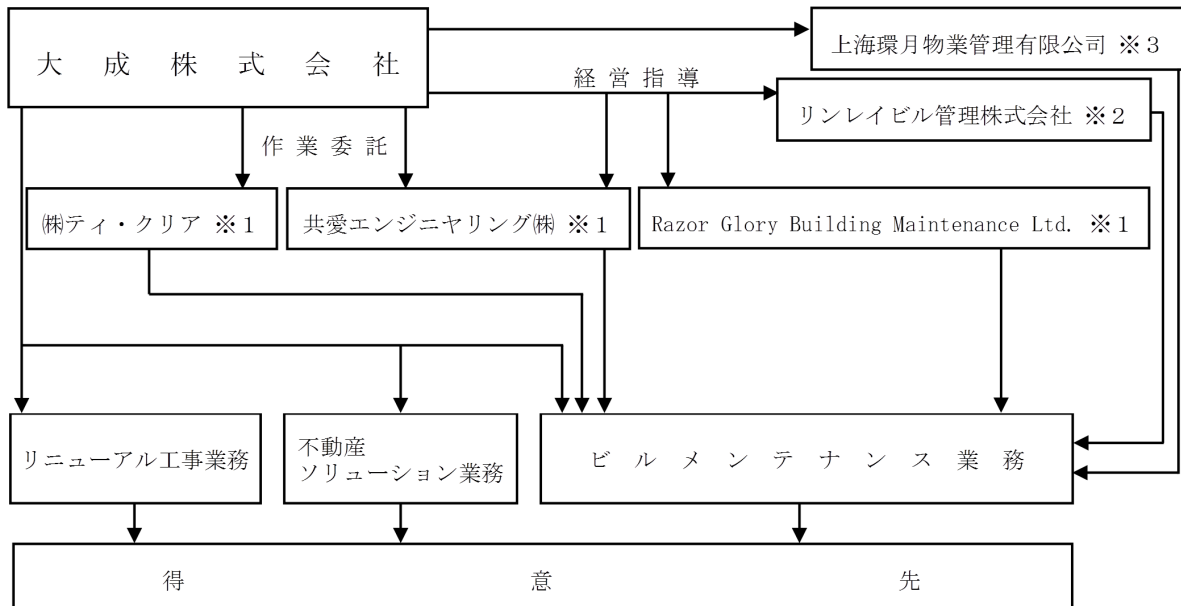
大 成 株 式 会 社

上海環月物業管理有限公司 ※３

経 営 指 導

リンレイビル管理株式会社 ※２

作 業 委 託

㈱ティ・クリア ※１

共愛エンジニヤリング㈱ ※１

Razor Glory Building Maintenance Ltd. ※１

リニューアル工事業務

不動産ソリューション業務

ビ ル メ ン テ ナ ン ス 業 務

得 意 先